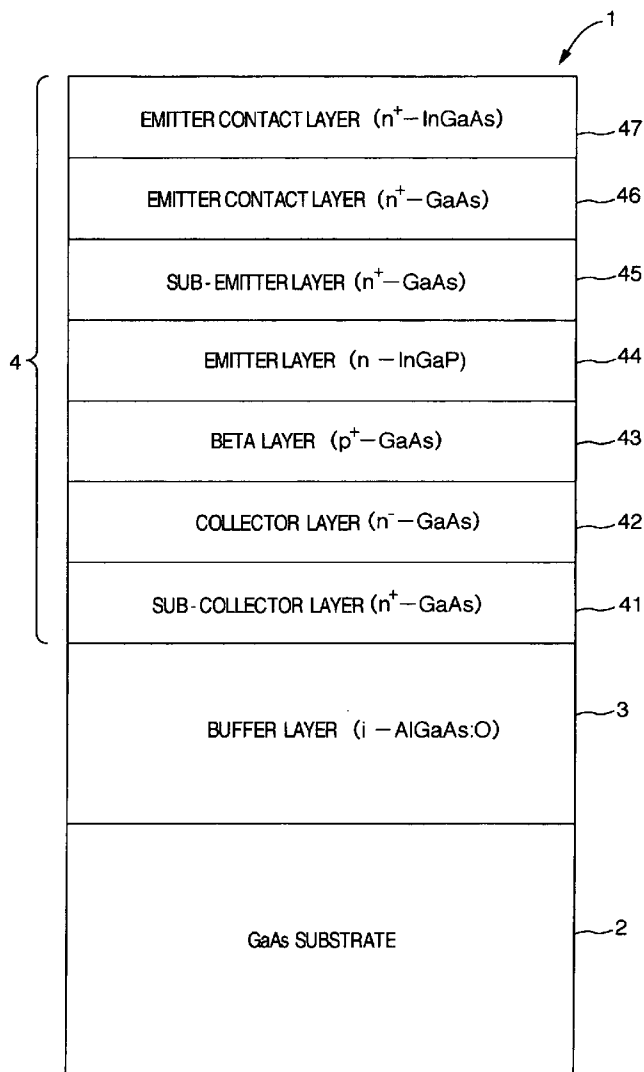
1

4

EMITTER CONTACT LAYER ($n^+$ − InGaAs) 47

EMITTER CONTACT LAYER ($n^+$ − GaAs) 46

SUB-EMITTER LAYER ($n^+$ − GaAs) 45

EMITTER LAYER (n − InGaP) 44

BETA LAYER ($p^+$ − GaAs) 43

COLLECTOR LAYER ($n^-$ − GaAs) 42

SUB-COLLECTOR LAYER ($n^+$ − GaAs) 41

BUFFER LAYER (i − AlGaAs:O) 3

GaAs SUBSTRATE 2